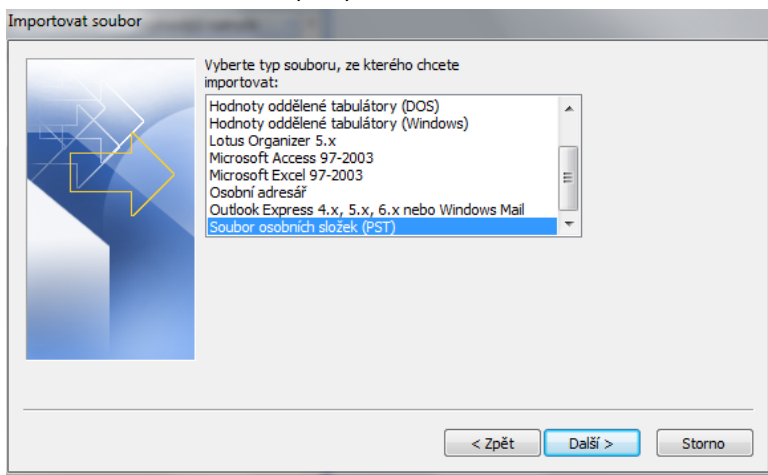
Importovat soubor

Vyberte typ souboru, ze kterého chcete importovat:

Hodnoty oddělené tabulátory (DOS)
Hodnoty oddělené tabulátory (Windows)
Lotus Organizer 5.x
Microsoft Access 97-2003
Microsoft Excel 97-2003
Osobní adresář
Outlook Express 4.x, 5.x, 6.x nebo Windows Mail
Soubor osobních složek (PST)

< Zpět
Další >
Storno